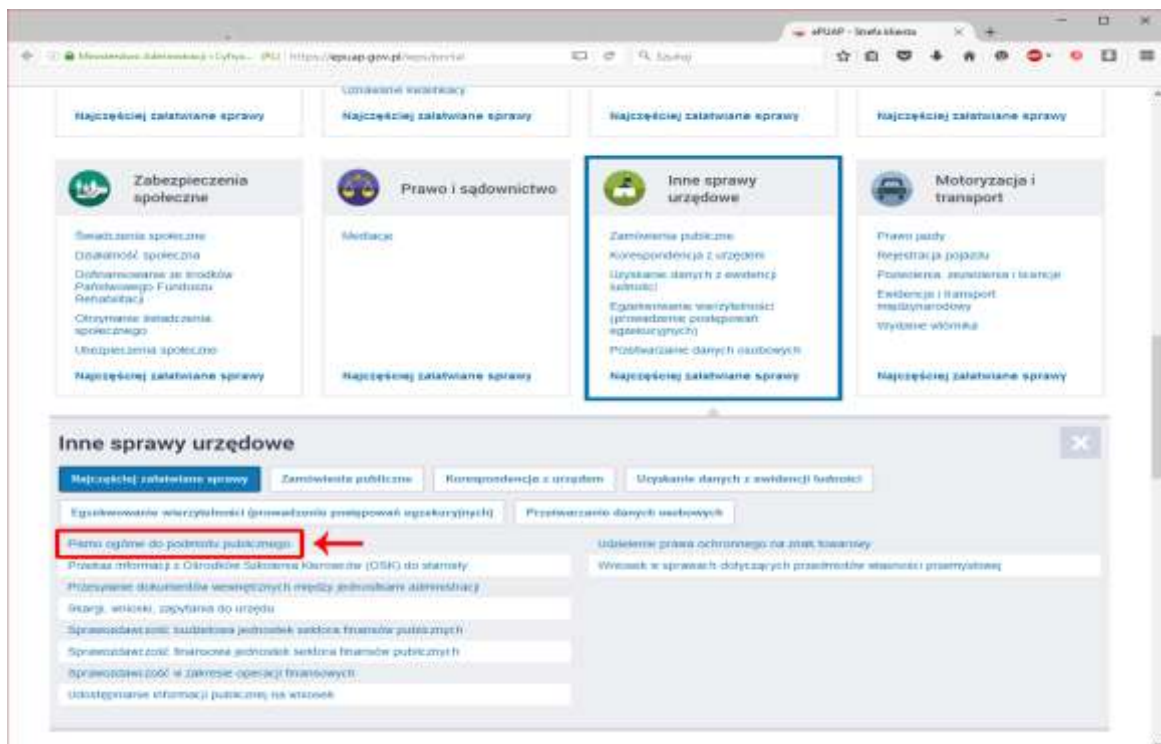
ePUAP - Strefa klienta

Ministerstwo Administracji i Cyfryz... (PL) | https://epuap.gov.pl/wps/portal

Szukaj

Najczęściej załatwiane sprawy

Najczęściej załatwiane sprawy

Najczęściej załatwiane sprawy

Najczęściej załatwiane sprawy

Zabezpieczenia społeczne

Świadczenia społeczne

Działalność społeczna

Dofinansowanie ze środków Państwowego Funduszu Rehabilitacji

Otrzymanie świadczenia społecznego

Ubezpieczenia społeczne

Najczęściej załatwiane sprawy

Prawo i sądownictwo

Mediacje

Najczęściej załatwiane sprawy

Inne sprawy urzędowe

Zamówienia publiczne

Korespondencja z urzędem

Uzyskanie danych z ewidencji ludności

Egzekwowanie wierzytelności (prowadzenie postępowań egzekucyjnych)

Przetwarzanie danych osobowych

Najczęściej załatwiane sprawy

Motoryzacja i transport

Prawo jazdy

Rejestracja pojazdu

Pozwolenia, zezwolenia i licencje

Ewidencje i transport międzynarodowy

Wydanie wtórnika

Najczęściej załatwiane sprawy

Inne sprawy urzędowe

Najczęściej załatwiane sprawy

Zamówienia publiczne

Korespondencja z urzędem

Uzyskanie danych z ewidencji ludności

Egzekwowanie wierzytelności (prowadzenie postępowań egzekucyjnych)

Przetwarzanie danych osobowych

Pismo ogólne do podmiotu publicznego

Przekaz informacji z Ośrodków Szkolenia Kierowców (OSK) do starosty

Przesyłanie dokumentów wewnętrznych między jednostkami administracji

Skargi, wnioski, zapytania do urzędu

Sprawozdawczość budżetowa jednostek sektora finansów publicznych

Sprawozdawczość finansowa jednostek sektora finansów publicznych

Sprawozdawczość w zakresie operacji finansowych

Udostępnianie informacji publicznej na wniosek

Udzielenie prawa ochronnego na znak towarowy

Wniosek w sprawach dotyczących przedmiotów własności przemysłowej